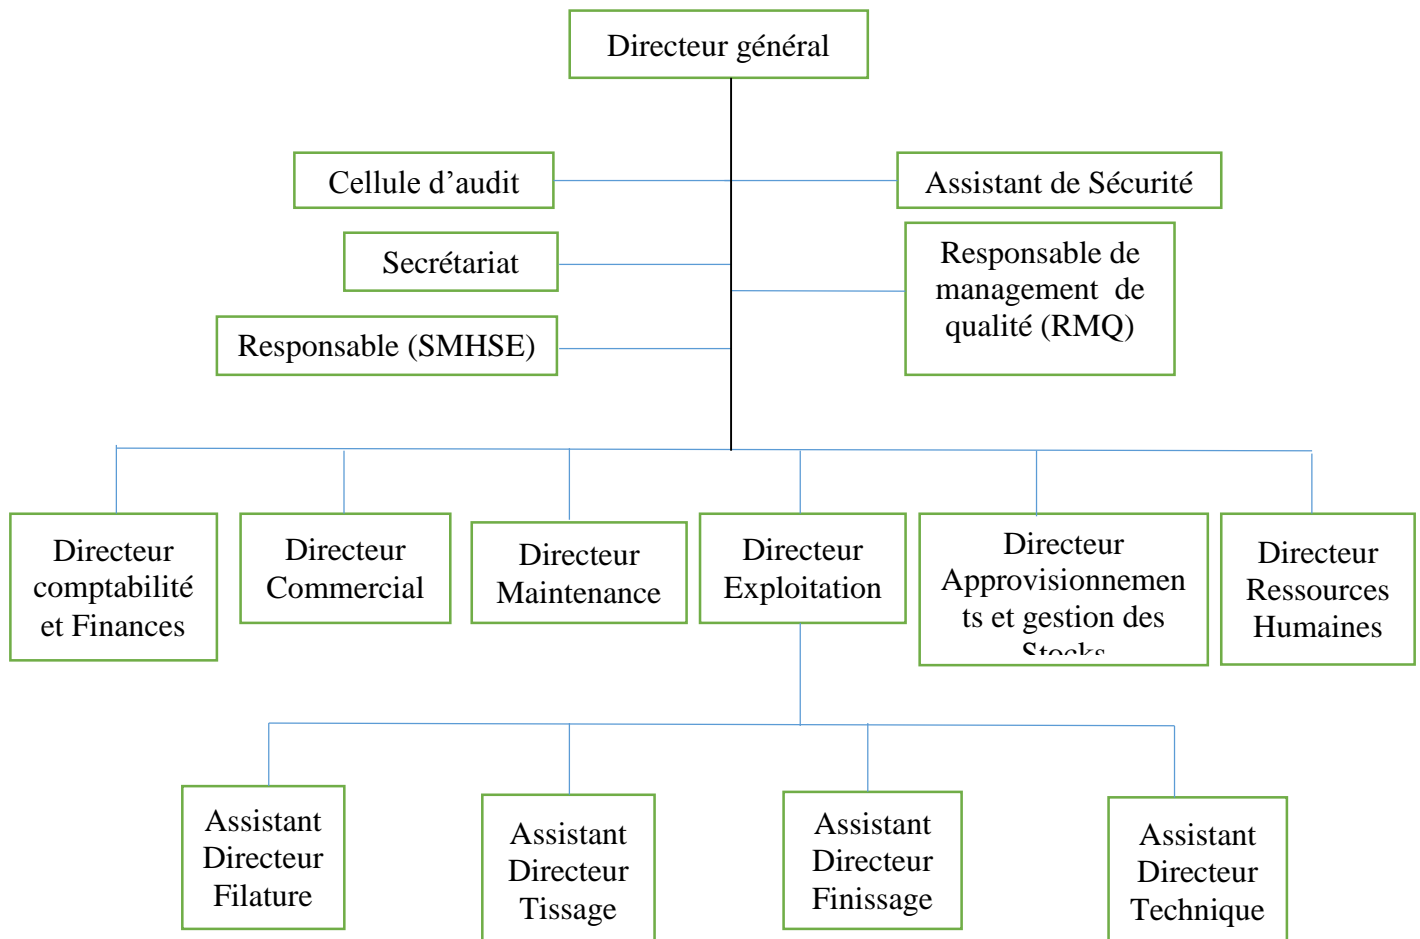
Directeur général

Cellule d’audit

Assistant de Sécurité

Secrétariat

Responsable de management de qualité (RMQ)

Responsable (SMHSE)

Directeur comptabilité et Finances

Directeur Commercial

Directeur Maintenance

Directeur Exploitation

Directeur Approvisionnements et gestion des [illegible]

Directeur Ressources Humaines

Assistant Directeur Filature

Assistant Directeur Tissage

Assistant Directeur Finissage

Assistant Directeur Technique